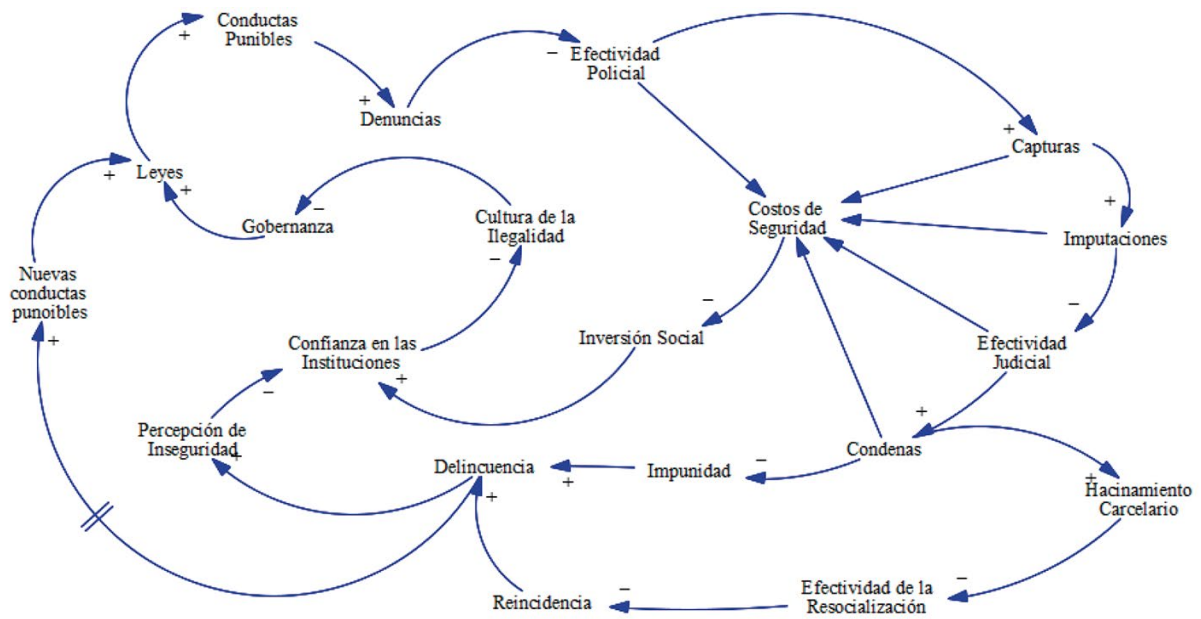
Conductas Punibles
+
+
Denuncias
−
Efectividad Policial
+
Capturas
Leyes
+
+
Gobernanza
−
Cultura de la Ilegalidad
−
Costos de Seguridad
+
Imputaciones
Nuevas conductas punoibles
+
−
Inversión Social
−
Confianza en las Instituciones
+
Efectividad Judicial
−
Percepción de Inseguridad
+
+
Delincuencia
+
Impunidad
−
+
Condenas
+
Hacinamiento Carcelario
+
Reincidencia
−
Efectividad de la Resocialización
−